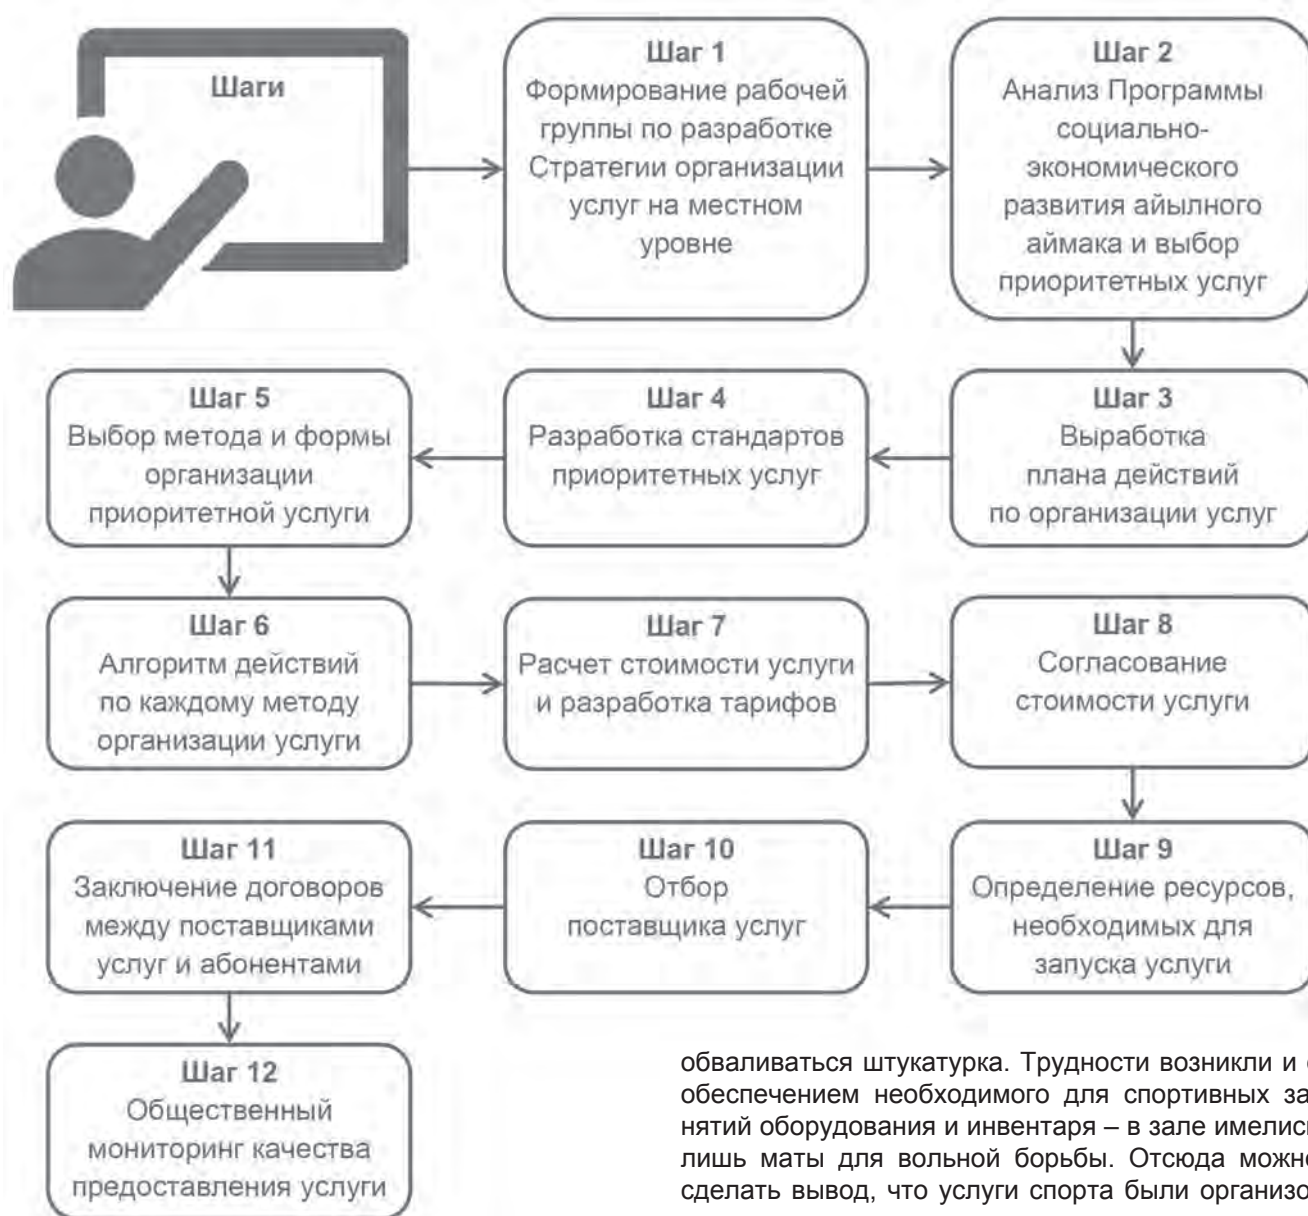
Шаги

Шаг 1
Формирование рабочей группы по разработке Стратегии организации услуг на местном уровне

Шаг 2
Анализ Программы социально-экономического развития айылного аймака и выбор приоритетных услуг

Шаг 3
Выработка плана действий по организации услуг

Шаг 4
Разработка стандартов приоритетных услуг

Шаг 5
Выбор метода и формы организации приоритетной услуги

Шаг 6
Алгоритм действий по каждому методу организации услуги

Шаг 7
Расчет стоимости услуги и разработка тарифов

Шаг 8
Согласование стоимости услуги

Шаг 9
Определение ресурсов, необходимых для запуска услуги

Шаг 10
Отбор поставщика услуг

Шаг 11
Заключение договоров между поставщиками услуг и абонентами

Шаг 12
Общественный мониторинг качества предоставления услуги

обваливаться штукатурка. Трудности возникли и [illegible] обеспечением необходимого для спортивных за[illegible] нятий оборудования и инвентаря – в зале имелис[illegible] лишь маты для вольной борьбы. Отсюда можн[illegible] сделать вывод, что услуги спорта были организо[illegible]